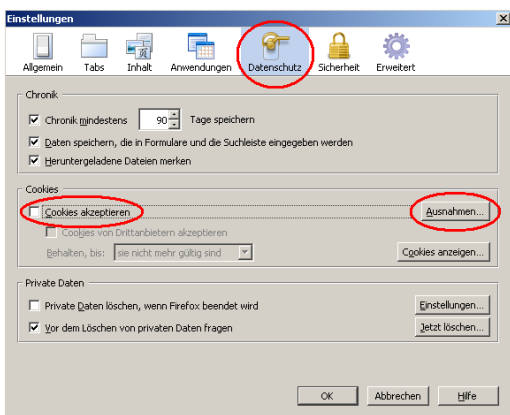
Einstellungen

Allgemein Tabs Inhalt Anwendungen Datenschutz Sicherheit Erweitert

Chronik

Chronik mindestens 90 Tage speichern

Daten speichern, die in Formulare und die Suchleiste eingegeben werden

Heruntergeladene Dateien merken

Cookies

Cookies akzeptieren

Ausnahmen...

Cookies von Drittanbietern akzeptieren

Behalten, bis: sie nicht mehr gültig sind

Cookies anzeigen...

Private Daten

Private Daten löschen, wenn Firefox beendet wird

Einstellungen...

Vor dem Löschen von privaten Daten fragen

Jetzt löschen...

OK Abbrechen Hilfe